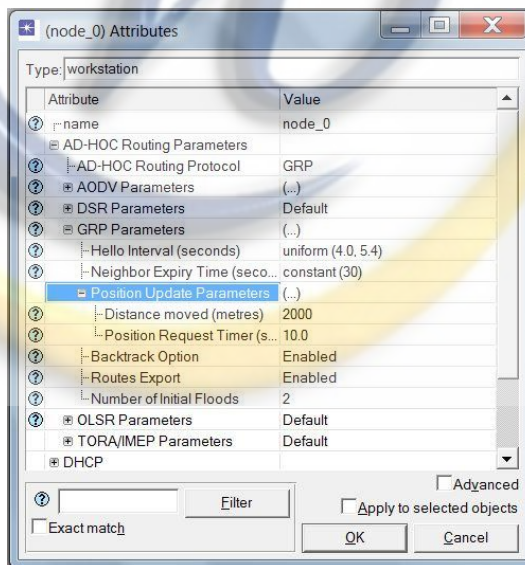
(node_0) Attributes

Type: workstation

| Attribute | Value |
|---|---|
| name | node_0 |
| AD-HOC Routing Parameters | |
| AD-HOC Routing Protocol | GRP |
| AODV Parameters | (...) |
| DSR Parameters | Default |
| GRP Parameters | (...) |
| Hello Interval (seconds) | uniform (4.0, 5.4) |
| Neighbor Expiry Time (seco... | constant (30) |
| Position Update Parameters | (...) |
| Distance moved (metres) | 2000 |
| Position Request Timer (s... | 10.0 |
| Backtrack Option | Enabled |
| Routes Export | Enabled |
| Number of Initial Floods | 2 |
| OLSR Parameters | Default |
| TORA/IMEP Parameters | Default |
| DHCP | |

Filter

Exact match

Advanced

Apply to selected objects

OK

Cancel